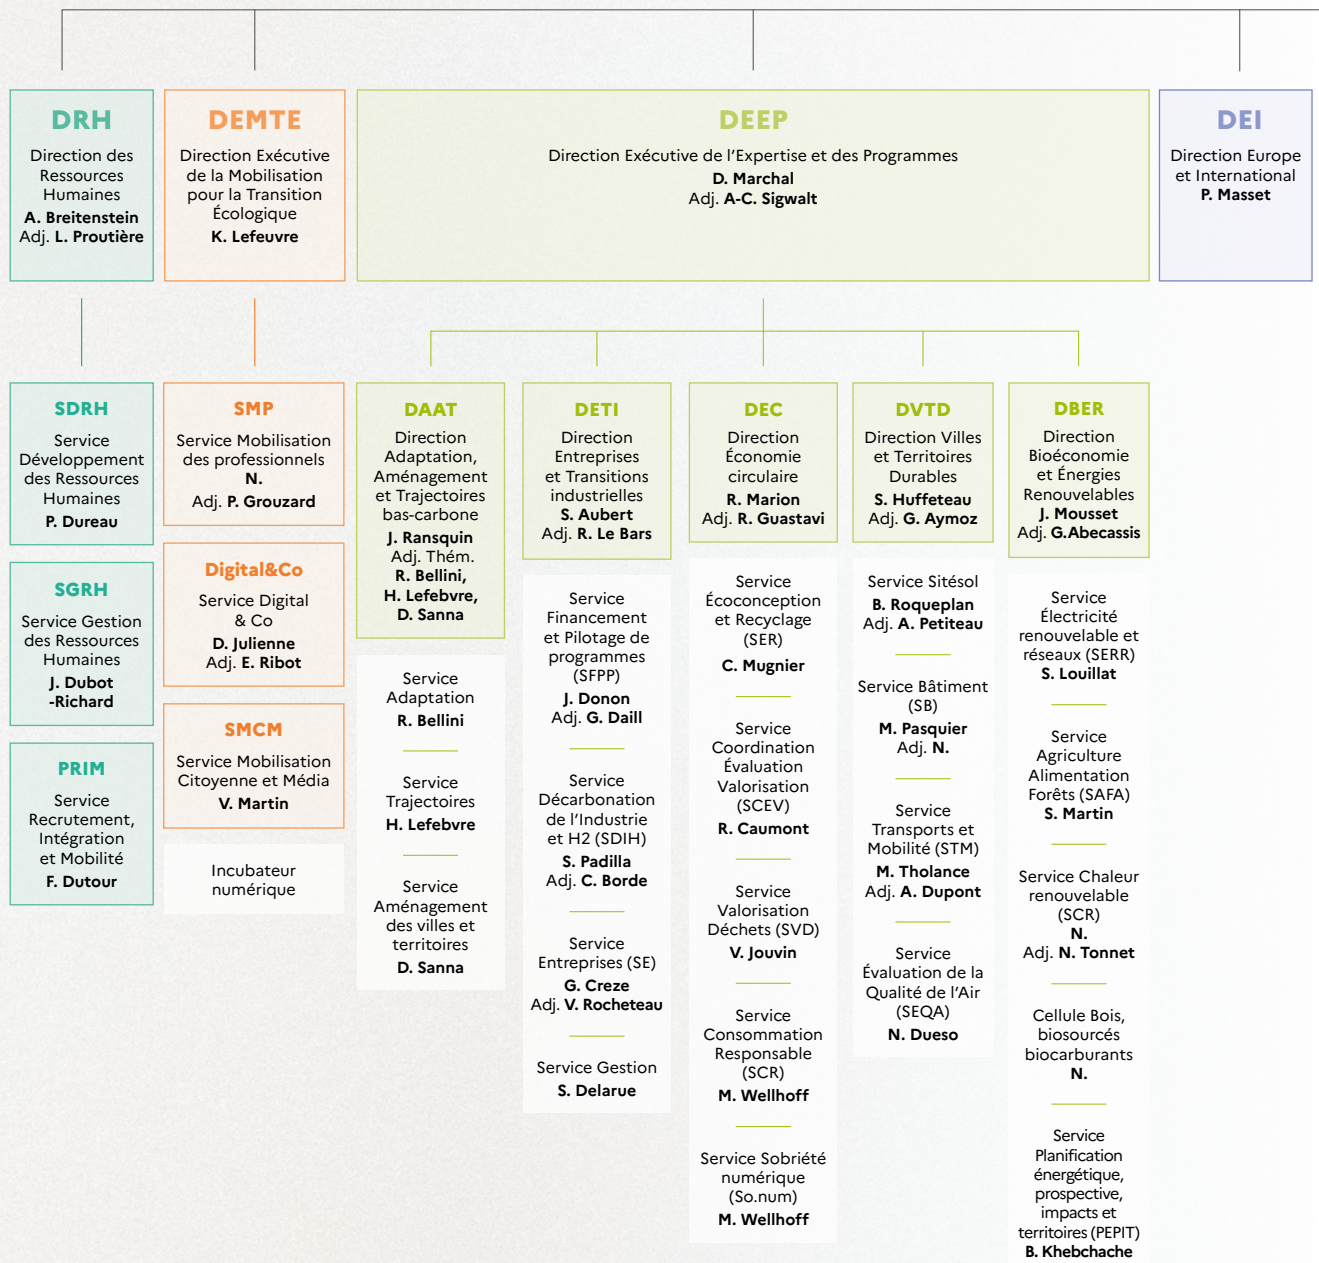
DRH
Direction des Ressources Humaines
A. Breitenstein
Adj. L. Proutière

DEMTE
Direction Exécutive de la Mobilisation pour la Transition Écologique
K. Lefeuvre

DEEP
Direction Exécutive de l'Expertise et des Programmes
D. Marchal
Adj. A-C. Sigwalt

DEI
Direction Europe et International
P. Masset

SDRH
Service Développement des Ressources Humaines
P. Dureau

SGRH
Service Gestion des Ressources Humaines
J. Dubot -Richard

PRIM
Service Recrutement, Intégration et Mobilité
F. Dutour

SMP
Service Mobilisation des professionnels
N.
Adj. P. Grouzard

Digital&Co
Service Digital & Co
D. Julienne
Adj. E. Ribot

SMCM
Service Mobilisation Citoyenne et Média
V. Martin

Incubateur numérique

DAAT
Direction Adaptation, Aménagement et Trajectoires bas-carbone
J. Ransquin
Adj. Thém.
R. Bellini,
H. Lefebvre,
D. Sanna

Service Adaptation
R. Bellini

Service Trajectoires
H. Lefebvre

Service Aménagement des villes et territoires
D. Sanna

DETI
Direction Entreprises et Transitions industrielles
S. Aubert
Adj. R. Le Bars

Service Financement et Pilotage de programmes (SFPP)
J. Donon
Adj. G. Daill

Service Décarbonation de l'Industrie et H2 (SDIH)
S. Padilla
Adj. C. Borde

Service Entreprises (SE)
G. Creze
Adj. V. Rocheteau

Service Gestion
S. Delarue

DEC
Direction Économie circulaire
R. Marion
Adj. R. Guastavi

Service Écoconception et Recyclage (SER)
C. Mugnier

Service Coordination Évaluation Valorisation (SCEV)
R. Caumont

Service Valorisation Déchets (SVD)
V. Jouvin

Service Consommation Responsable (SCR)
M. Wellhoff

Service Sobriété numérique (So.num)
M. Wellhoff

DVTD
Direction Villes et Territoires Durables
S. Huffeteau
Adj. G. Aymoz

Service Sitésol
B. Roqueplan
Adj. A. Petiteau

Service Bâtiment (SB)
M. Pasquier
Adj. N.

Service Transports et Mobilité (STM)
M. Tholance
Adj. A. Dupont

Service Évaluation de la Qualité de l'Air (SEQA)
N. Dueso

DBER
Direction Bioéconomie et Énergies Renouvelables
J. Mousset
Adj. G.Abecassis

Service Électricité renouvelable et réseaux (SERR)
S. Louillat

Service Agriculture Alimentation Forêts (SAFA)
S. Martin

Service Chaleur renouvelable (SCR)
N.
Adj. N. Tonnet

Cellule Bois, biosourcés biocarburants
N.

Service Planification énergétique, prospective, impacts et territoires (PEPIT)
B. Khebchache